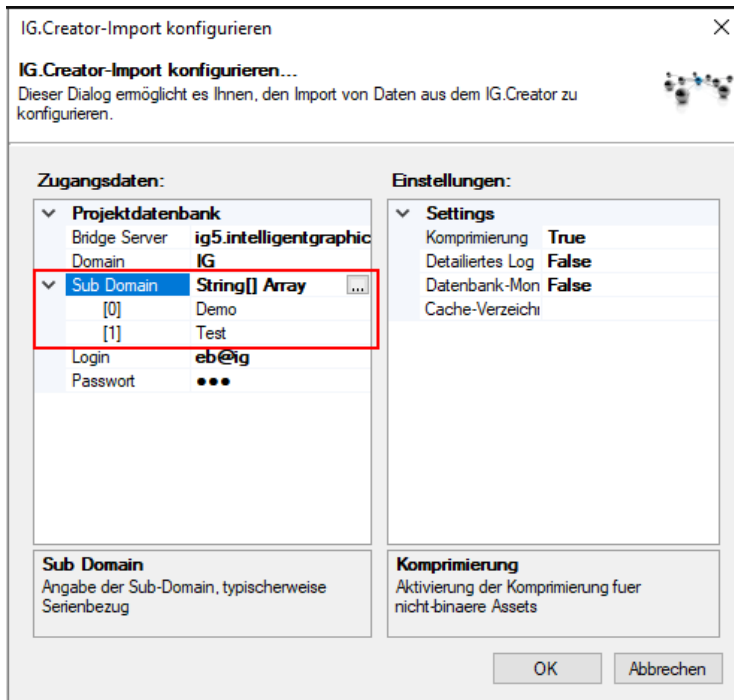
IG.Creator-Import konfigurieren

IG.Creator-Import konfigurieren...
Dieser Dialog ermöglicht es Ihnen, den Import von Daten aus dem IG.Creator zu konfigurieren.

Zugangsdaten:

| | |
|---|---|
| Projektdatenbank | |
| Bridge Server | ig5.intelligentgraphic |
| Domain | IG |
| Sub Domain | String[] Array ... |
| [0] | Demo |
| [1] | Test |
| Login | eb@ig |
| Passwort | ●●● |

Einstellungen:

| | |
|---|---|
| Settings | |
| Komprimierung | True |
| Detailiertes Log | False |
| Datenbank-Mon | False |
| Cache-Verzeichi | |

Sub Domain
Angabe der Sub-Domain, typischerweise Serienbezug

Komprimierung
Aktivierung der Komprimierung fuer nicht-binaere Assets

OK
Abbrechen